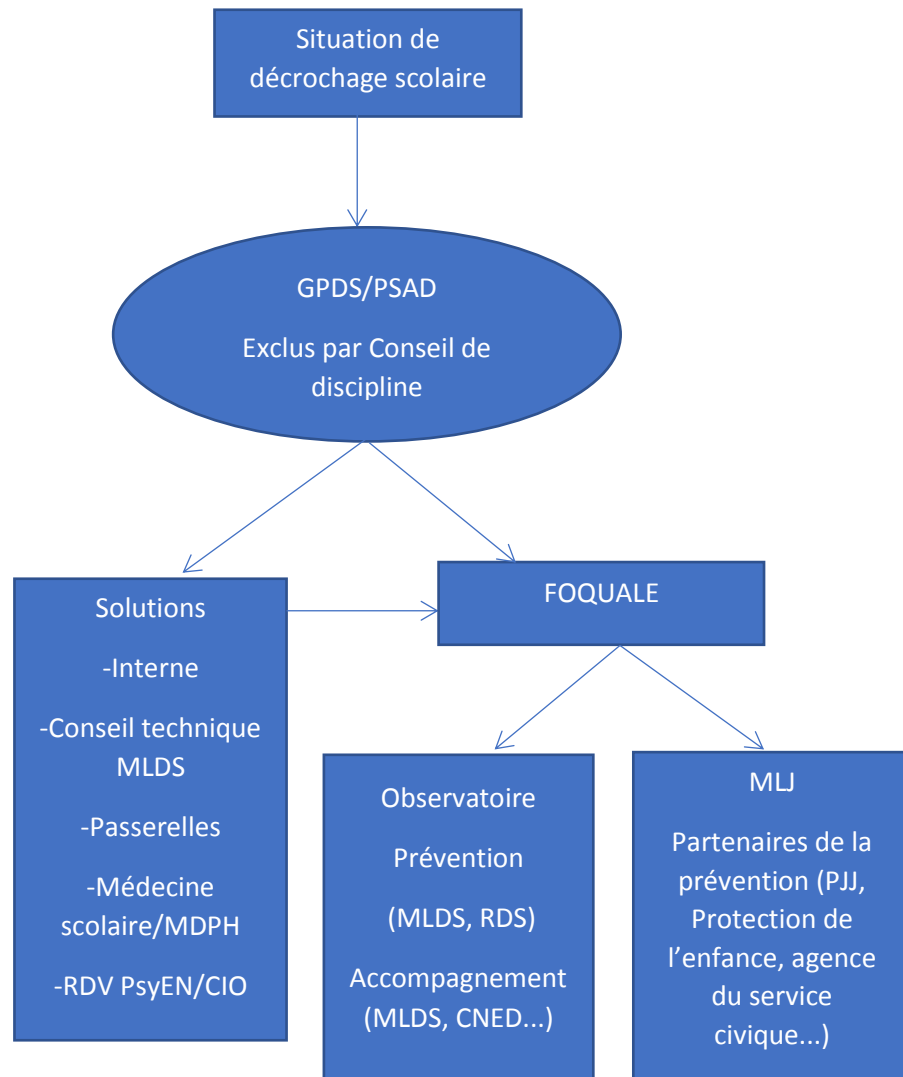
Situation de décrochage scolaire

GPDS/PSAD

Exclus par Conseil de discipline

Solutions

-Interne

-Conseil technique MLDS

-Passerelles

-Médecine scolaire/MDPH

-RDV PsyEN/CIO

FOQUALE

Observatoire

Prévention

(MLDS, RDS)

Accompagnement (MLDS, CNED...)

MLJ

Partenaires de la prévention (PJJ, Protection de l'enfance, agence du service civique...)